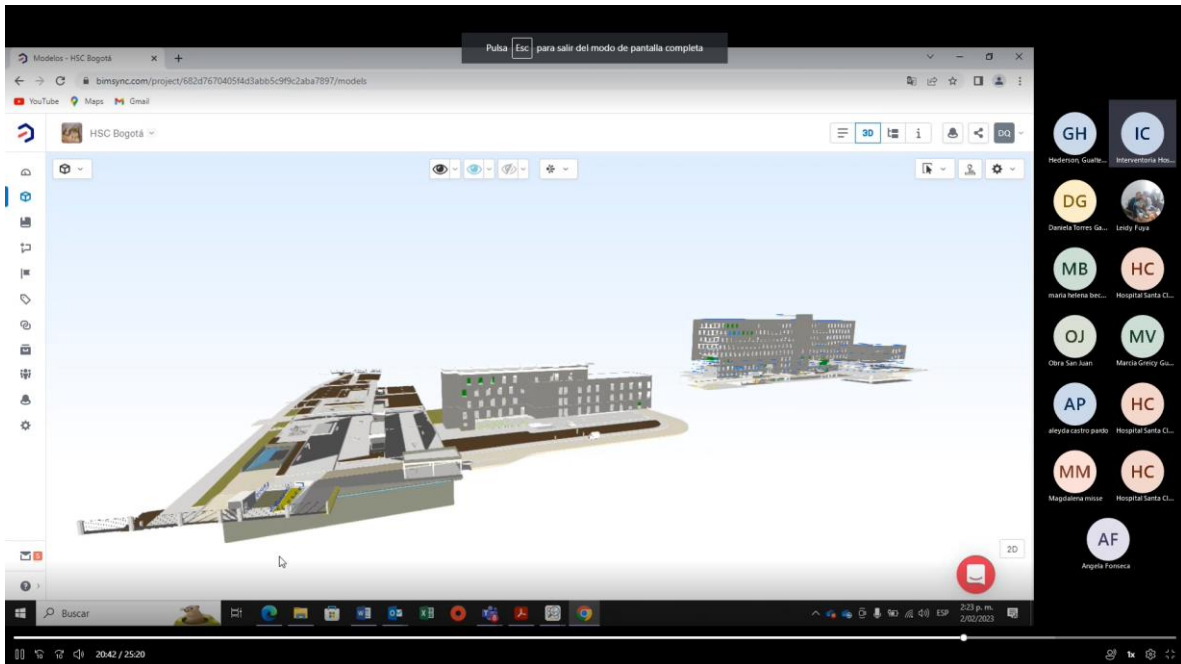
Pulsa Esc para salir del modo de pantalla completa

Modelos - HSC Bogotá

bimsync.com/project/682d7670405f4d3abb5c9f9c2aba7897/models

YouTube Maps Gmail

HSC Bogotá

3D

DQ

2D

GH
Hederson, Gualte...

IC
Interventoria Hos...

DG
Daniela Torres Ga...

Leidy Fuya

MB
maria helena bec...

HC
Hospital Santa Cl...

OJ
Obra San Juan

MV
Marcia Greicy Gu...

AP
aleyda castro pardo

HC
Hospital Santa Cl...

MM
Magdalena misse

HC
Hospital Santa Cl...

AF
Angela Fonseca

Buscar

ESP 2:23 p. m. 2/02/2023

20:42 / 25:20

1x